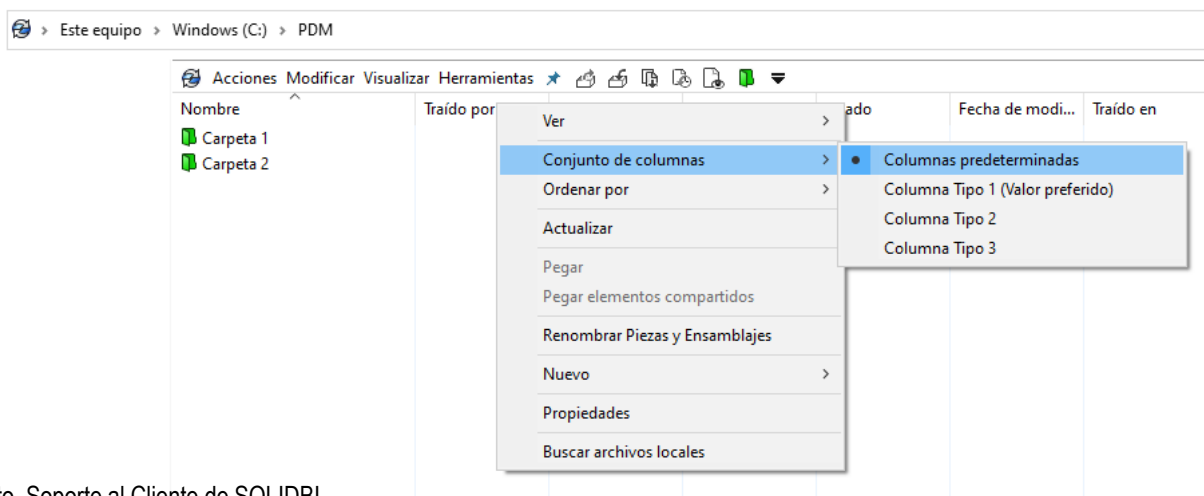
Este equipo > Windows (C:) > PDM

Acciones Modificar Visualizar Herramientas

Nombre | Traído por | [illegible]ado | Fecha de modi... | Traído en

Carpeta 1
Carpeta 2

Ver
Conjunto de columnas
Ordenar por
Actualizar
Pegar
Pegar elementos compartidos
Renombrar Piezas y Ensamblajes
Nuevo
Propiedades
Buscar archivos locales

Columnas predeterminadas
Columna Tipo 1 (Valor preferido)
Columna Tipo 2
Columna Tipo 3

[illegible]ro. Soporte al Cliente de SOLIDBI